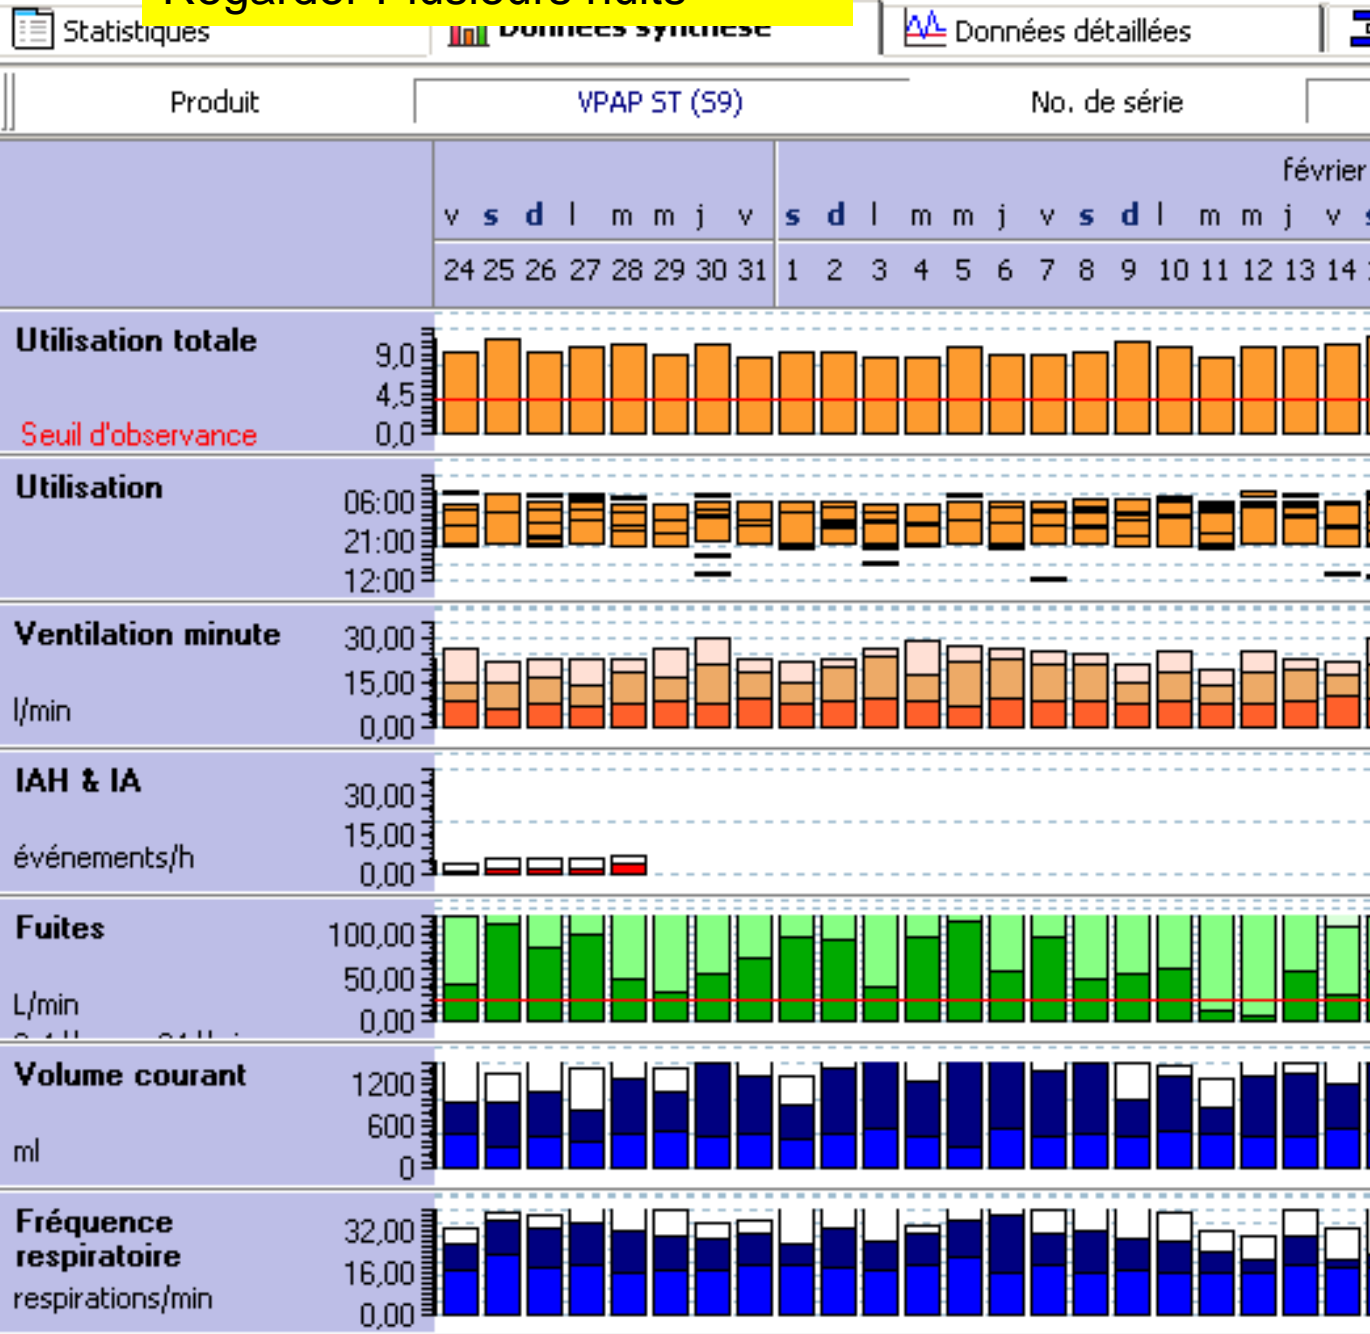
Statistiques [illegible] Données synthèse Données détaillées

Produit VPAP ST (S9) No. de série

février

v s d l m m j v s d l m m j v s d l m m j v

24 25 26 27 28 29 30 31 1 2 3 4 5 6 7 8 9 10 11 12 13 14

Utilisation totale 9,0 4,5 0,0
Seuil d'observance

Utilisation 06:00 21:00 12:00

Ventilation minute 30,00 15,00 0,00
l/min

IAH & IA 30,00 15,00 0,00
événements/h

Fuites 100,00 50,00 0,00
L/min

Volume courant 1200 600 0
ml

Fréquence respiratoire 32,00 16,00 0,00
respirations/min